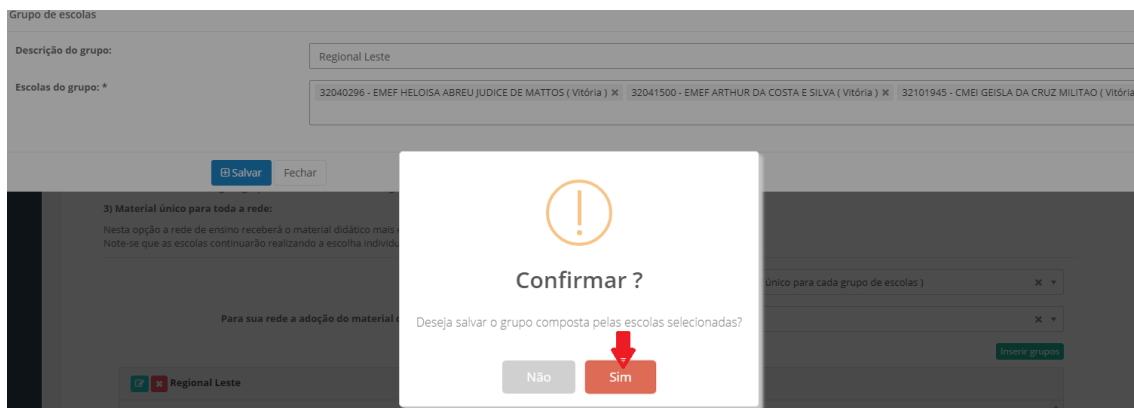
Grupo de escolas

Descrição do grupo:

Regional Leste

Escolas do grupo: *

32040296 - EMEF HELOISA ABREU JUDICE DE MATTOS ( Vitória ) × 32041500 - EMEF ARTHUR DA COSTA E SILVA ( Vitória ) × 32101945 - CMEI GEISLA DA CRUZ MILITAO ( Vitória

Salvar Fechar

3) Material único para toda a rede:

Nesta opção a rede de ensino receberá o material didático mais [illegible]
Note-se que as escolas continuarão realizando a escolha individu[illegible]

único para cada grupo de escolas )

Para sua rede a adoção do material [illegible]

Inserir grupos

Regional Leste

Confirmar ?

Deseja salvar o grupo composta pelas escolas selecionadas?

Não Sim